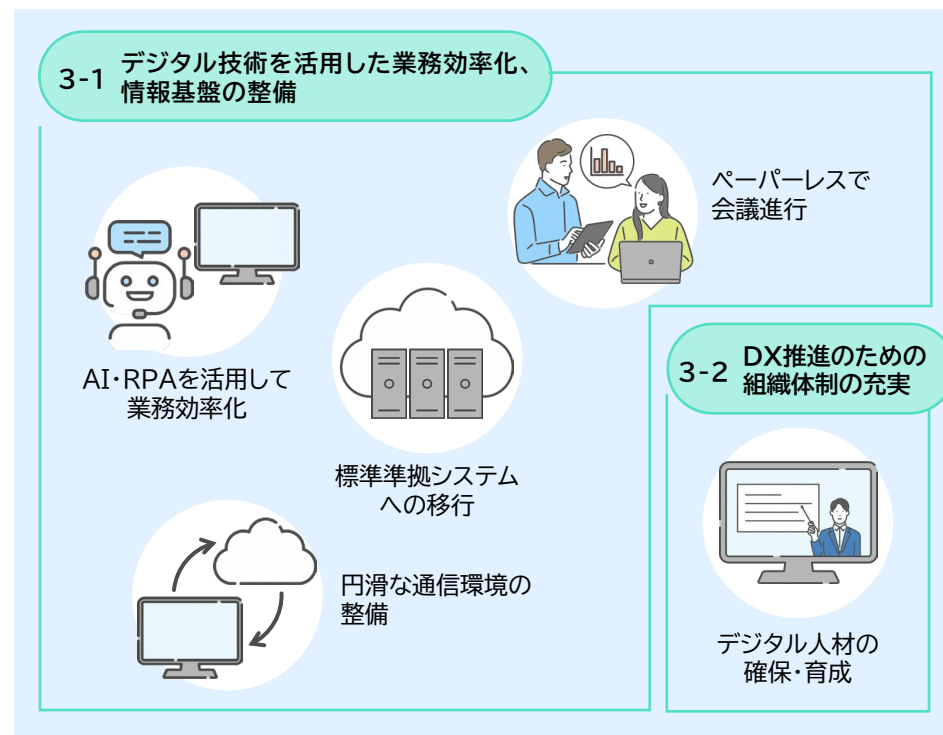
3-1 デジタル技術を活用した業務効率化、情報基盤の整備

ペーパーレスで会議進行

AI･RPAを活用して業務効率化

標準準拠システムへの移行

円滑な通信環境の整備

3-2 DX推進のための組織体制の充実

デジタル人材の確保･育成